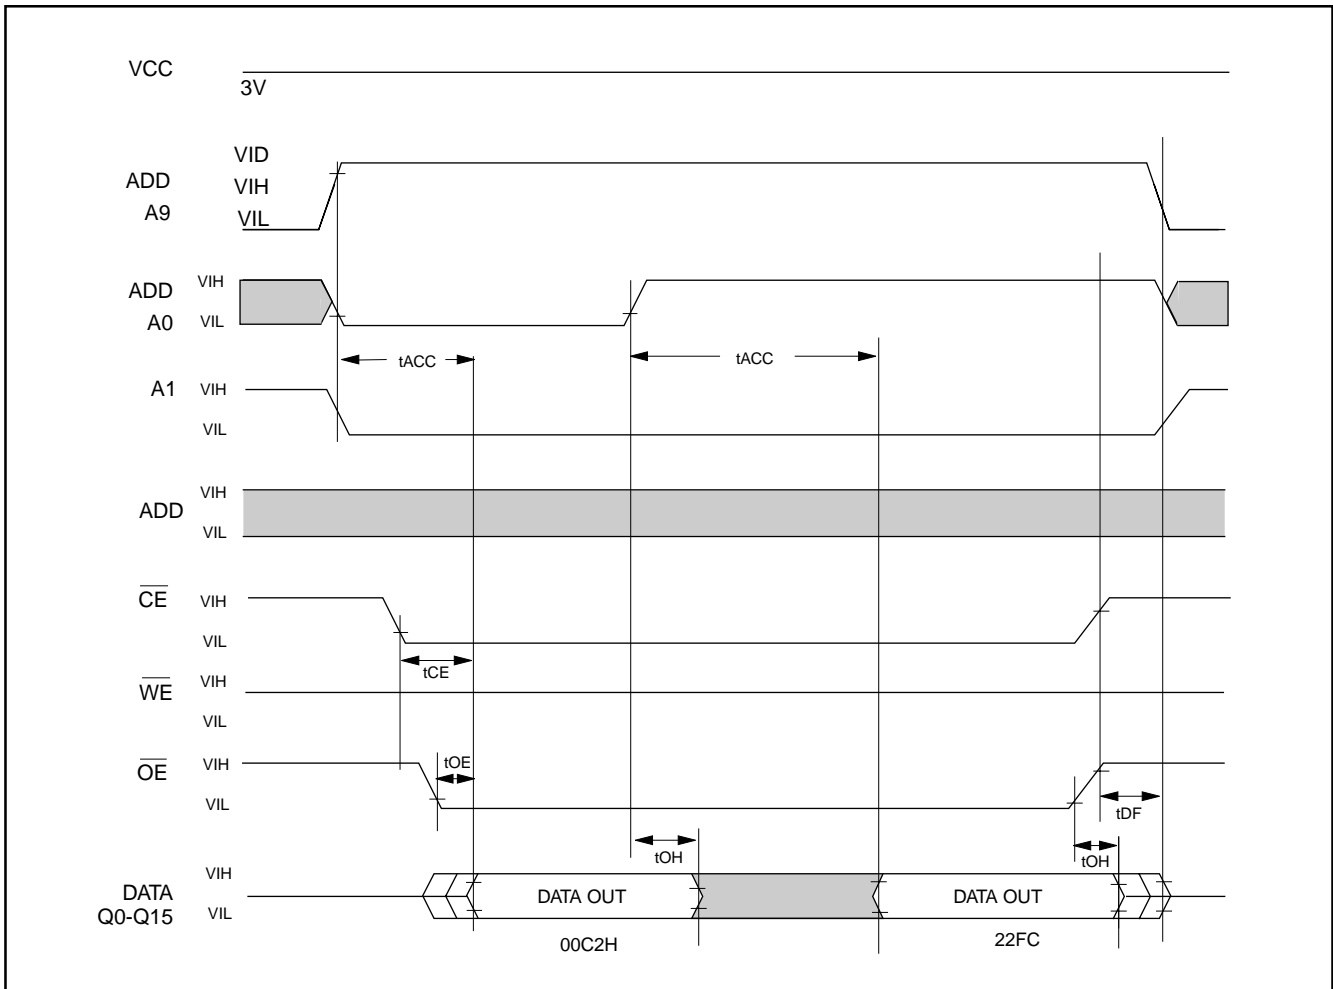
VCC
3V

ADD
A9
VID
VIH
VIL

ADD
A0
VIH
VIL

tACC
tACC

A1
VIH
VIL

ADD
VIH
VIL

$\overline{CE}$
VIH
VIL
tCE

$\overline{WE}$
VIH
VIL

$\overline{OE}$
VIH
VIL
tOE
tDF

tOH
tOH

DATA
Q0-Q15
VIH
VIL
DATA OUT
DATA OUT
00C2H
22FC